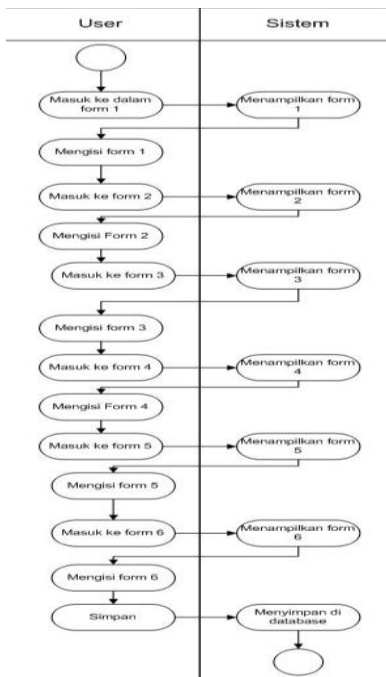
User

Sistem

Masuk ke dalam form 1

Menampilkan form 1

Mengisi form 1

Masuk ke form 2

Menampilkan form 2

Mengisi Form 2

Masuk ke form 3

Menampilkan form 3

Mengisi form 3

Masuk ke form 4

Menampilkan form 4

Mengisi Form 4

Masuk ke form 5

Menampilkan form 5

Mengisi form 5

Masuk ke form 6

Menampilkan form 6

Mengisi form 6

Simpan

Menyimpan di database